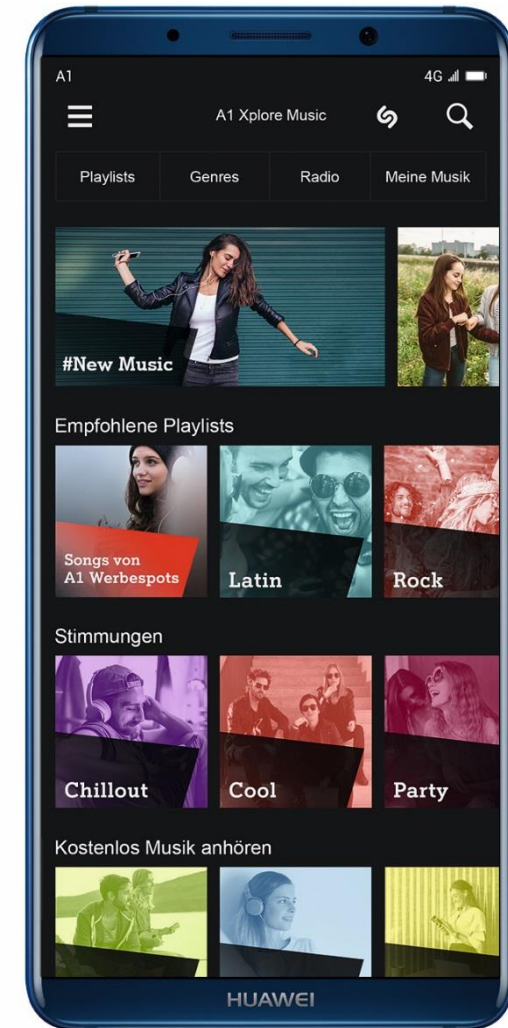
A1

4G

A1 Xplore Music

Playlists | Genres | Radio | Meine Musik

#New Music

Empfohlene Playlists

Songs von A1 Werbespots

Latin

Rock

Stimmungen

Chillout

Cool

Party

Kostenlos Musik anhören

HUAWEI